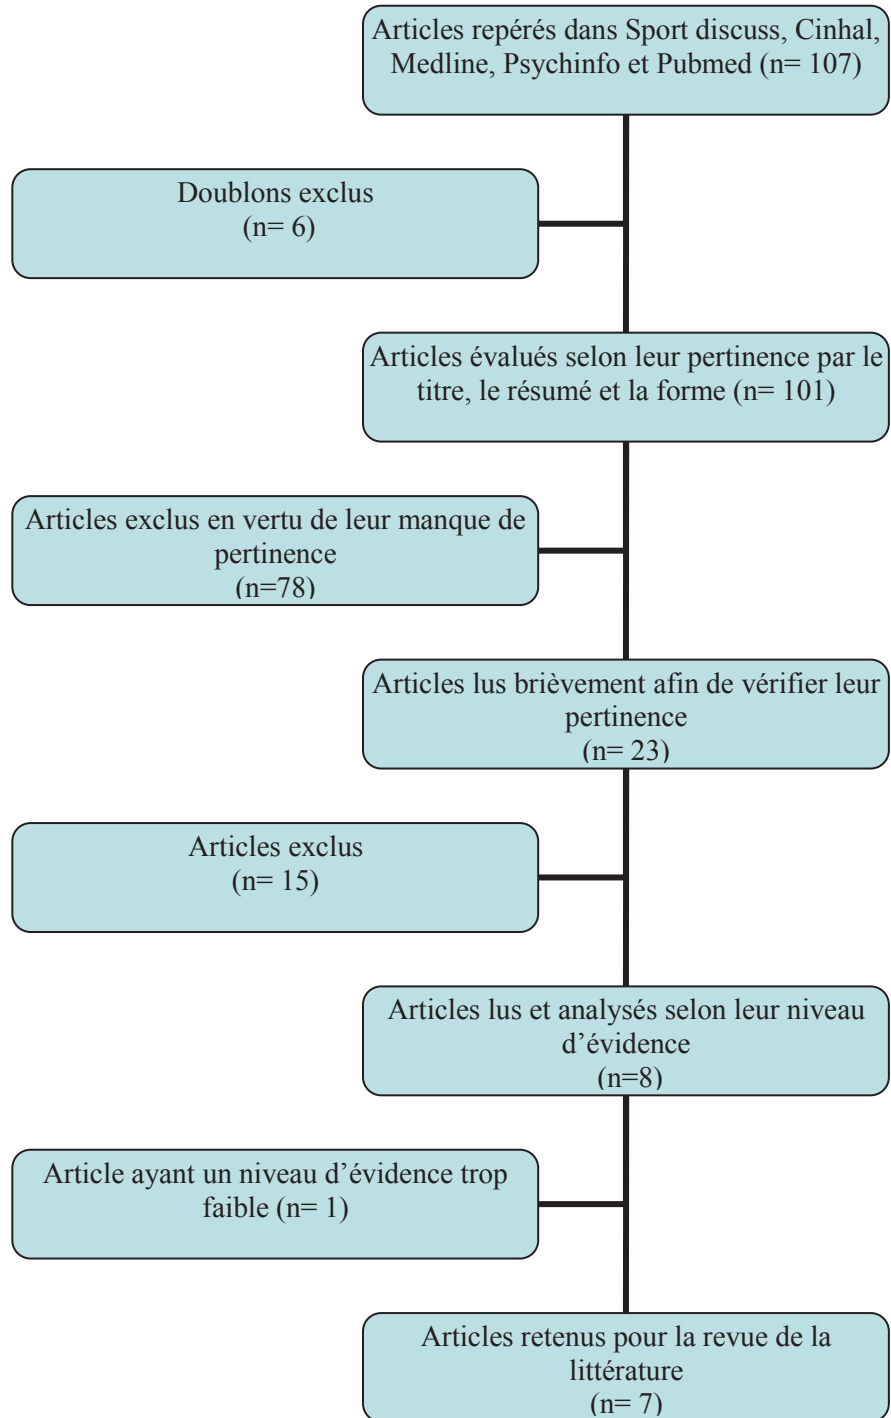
Articles repérés dans Sport discuss, Cinhal, Medline, Psychinfo et Pubmed (n= 107)

Doublons exclus
(n= 6)

Articles évalués selon leur pertinence par le titre, le résumé et la forme (n= 101)

Articles exclus en vertu de leur manque de pertinence
(n=78)

Articles lus brièvement afin de vérifier leur pertinence
(n= 23)

Articles exclus
(n= 15)

Articles lus et analysés selon leur niveau d'évidence
(n=8)

Article ayant un niveau d'évidence trop faible (n= 1)

Articles retenus pour la revue de la littérature
(n= 7)